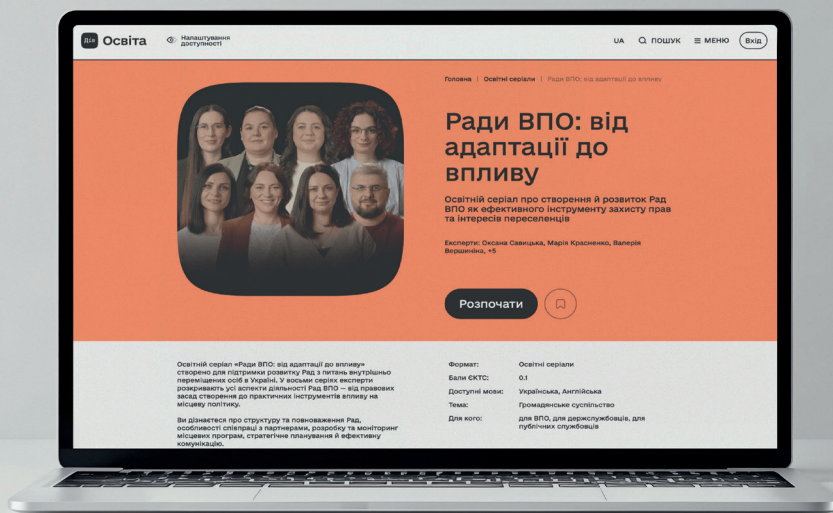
Дія Освіта

Налаштування доступності

UA ПОШУК МЕНЮ Вхід

Головна | Освітні серіали | Ради ВПО: від адаптації до впливу

Ради ВПО: від адаптації до впливу

Освітній серіал про створення й розвиток Рад ВПО як ефективного інструменту захисту прав та інтересів переселенців

Експерти: Оксана Савицька, Марія Красненко, Валерія Вершиніна, +5

Розпочати

Освітній серіал «Ради ВПО: від адаптації до впливу» створено для підтримки розвитку Рад з питань внутрішньо переміщених осіб в Україні. У восьми серіях експерти розкривають усі аспекти діяльності Рад ВПО – від правових засад створення до практичних інструментів впливу на місцеву політику.

Ви дізнаєтеся про структуру та повноваження Рад, особливості співпраці з партнерами, розробку та моніторинг місцевих програм, стратегічне планування й ефективну комунікацію.

| Формат: | Освітні серіали |
|---|---|
| Бали ЄКТС: | 0.1 |
| Доступні мови: | Українська, Англійська |
| Тема: | Громадянське суспільство |
| Для кого: | для ВПО, для держслужбовців, для публічних службовців |